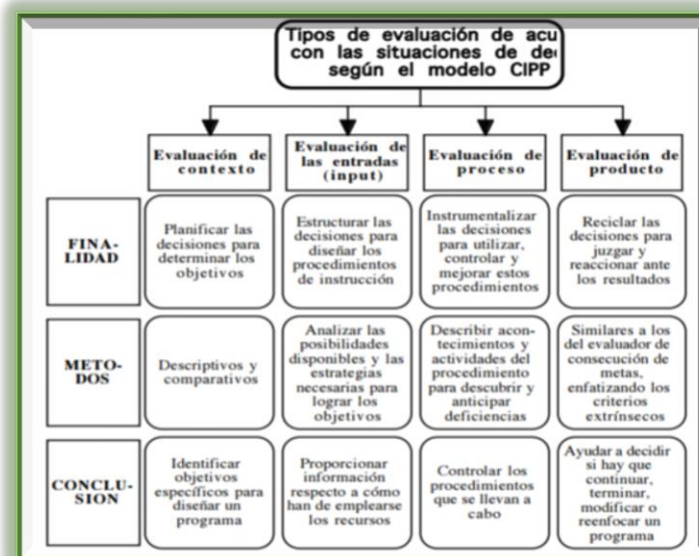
Tipos de evaluación de acu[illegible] con las situaciones de de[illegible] según el modelo CIPP

| | Evaluación de contexto | Evaluación de las entradas (input) | Evaluación de proceso | Evaluación de producto |
|---|---|---|---|---|
| FINALIDAD | Planificar las decisiones para determinar los objetivos | Estructurar las decisiones para diseñar los procedimientos de instrucción | Instrumentalizar las decisiones para utilizar, controlar y mejorar estos procedimientos | Reciclar las decisiones para juzgar y reaccionar ante los resultados |
| METODOS | Descriptivos y comparativos | Analizar las posibilidades disponibles y las estrategias necesarias para lograr los objetivos | Describir acontecimientos y actividades del procedimiento para descubrir y anticipar deficiencias | Similares a los del evaluador de consecución de metas, enfatizando los criterios extrínsecos |
| CONCLUSION | Identificar objetivos específicos para diseñar un programa | Proporcionar información respecto a cómo han de emplearse los recursos | Controlar los procedimientos que se llevan a cabo | Ayudar a decidir si hay que continuar, terminar, modificar o reenfocar un programa |